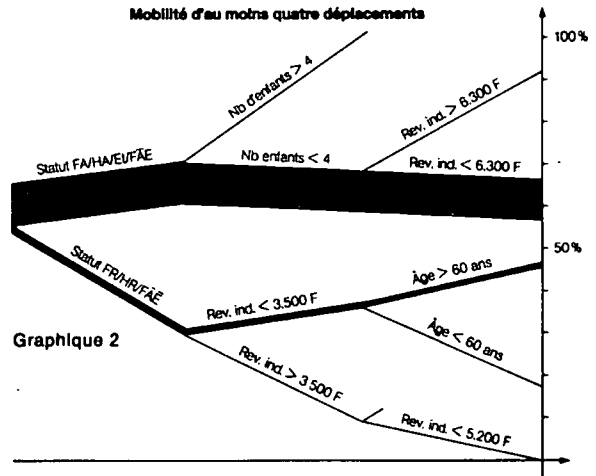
Mobilité d'au moins quatre déplacements

100 %

50 %

Nb d'enfants > 4

Statut FA/HA/EI/FAE

Nb enfants < 4

Rev. ind. > 6.300 F

Rev. ind. < 6.300 F

Statut FR/HR/FAE

Âge > 60 ans

Rev. ind. < 3.500 F

Âge < 60 ans

Graphique 2

Rev. ind. > 3.500 F

Rev. ind. < 5.200 F